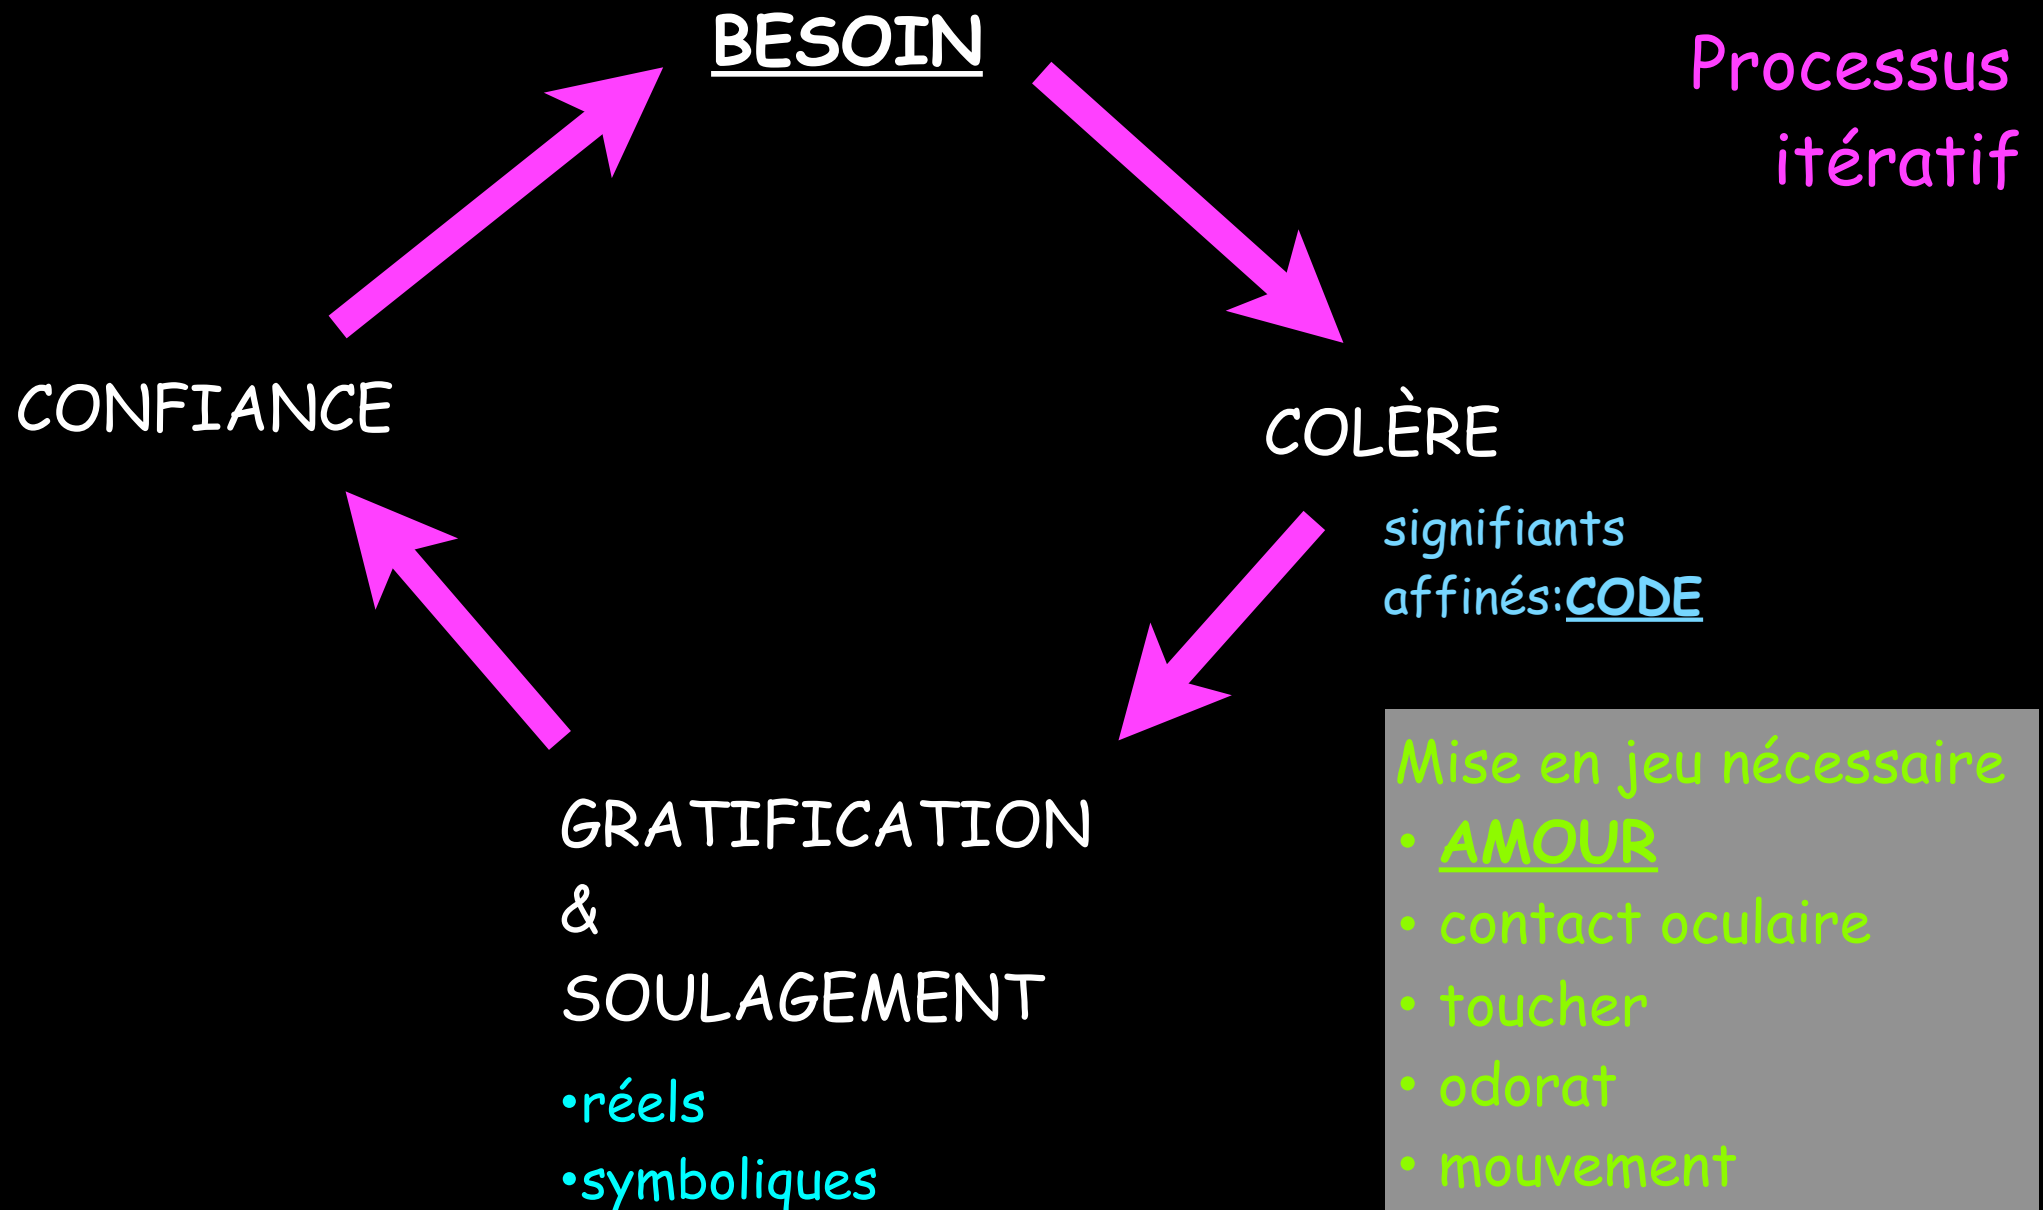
BESOIN

Processus itératif

CONFIANCE

COLÈRE

signifiants affinés:CODE

GRATIFICATION
&
SOULAGEMENT

•réels
•symboliques

Mise en jeu nécessaire
• AMOUR
• contact oculaire
• toucher
• odorat
• mouvement